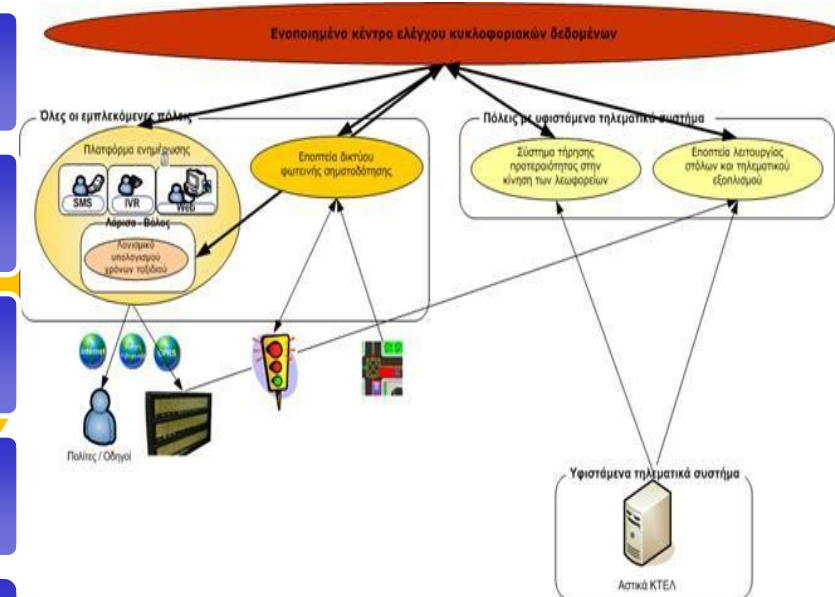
Ενοποιημένο κέντρο ελέγχου κυκλοφοριακών δεδομένων

Όλες οι εμπλεκόμενες πόλεις

Πλατφόρμα ενημέρωσης

SMS

IVR

Web

Λάρισα - Βόλος

Λογισμικό υπολογισμού χρόνων ταξιδιού

Εποπτεία δικτύου φωτεινής σηματοδότησης

Πόλεις με υφιστάμενα τηλεματικά συστήματα

Σύστημα τήρησης προτεραιότητος στην κίνηση των λεωφορείων

Εποπτεία λειτουργίας στόλων και τηλεματικού εξοπλισμού

Internet

GPRS

Πολίτες / Οδηγοί

Υφιστάμενα τηλεματικά συστήματα

Αστικά ΚΤΕΛ